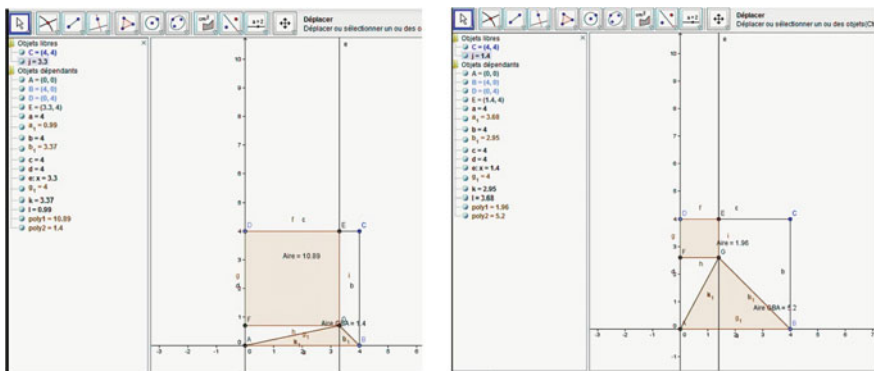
Déplacer
Déplacer ou sélectionner un ou des o

Objets libres
C = (4, 4)
j = 3.3
Objets dépendants
A = (0, 0)
B = (4, 0)
D = (0, 4)
E = (3.3, 4)
a = 4
$a_1$ = 0.99
b = 4
$b_1$ = 3.37
c = 4
d = 4
e: x = 3.3
$g_1$ = 4
k = 3.37
l = 0.99
poly1 = 10.89
poly2 = 1.4

10
9
8
7
6
5
4
3
2
1
0
-1
-3 -2 -1 0 1 2 3 4 5

D f c E C
Aire = 10.89
g i b
F h
Aire GBA = 1.4
A $a_1$ $b_1$ B
a

Déplacer
Déplacer ou sélectionner un ou des objets(Ctr

Objets libres
C = (4, 4)
j = 1.4
Objets dépendants
A = (0, 0)
B = (4, 0)
D = (0, 4)
E = (1.4, 4)
a = 4
$a_1$ = 3.68
b = 4
$b_1$ = 2.95
c = 4
d = 4
e: x = 1.4
$g_1$ = 4
k = 2.95
l = 3.68
poly1 = 1.96
poly2 = 5.2

10
9
8
7
6
5
4
3
2
1
0
-1
-3 -2 -1 0 1 2 3 4 5 6 7

D f E c C
g Aire = 1.96
F h i
G
b
$a_1$ $b_1$
Aire GBA = 5.2
$g_1$
A a B